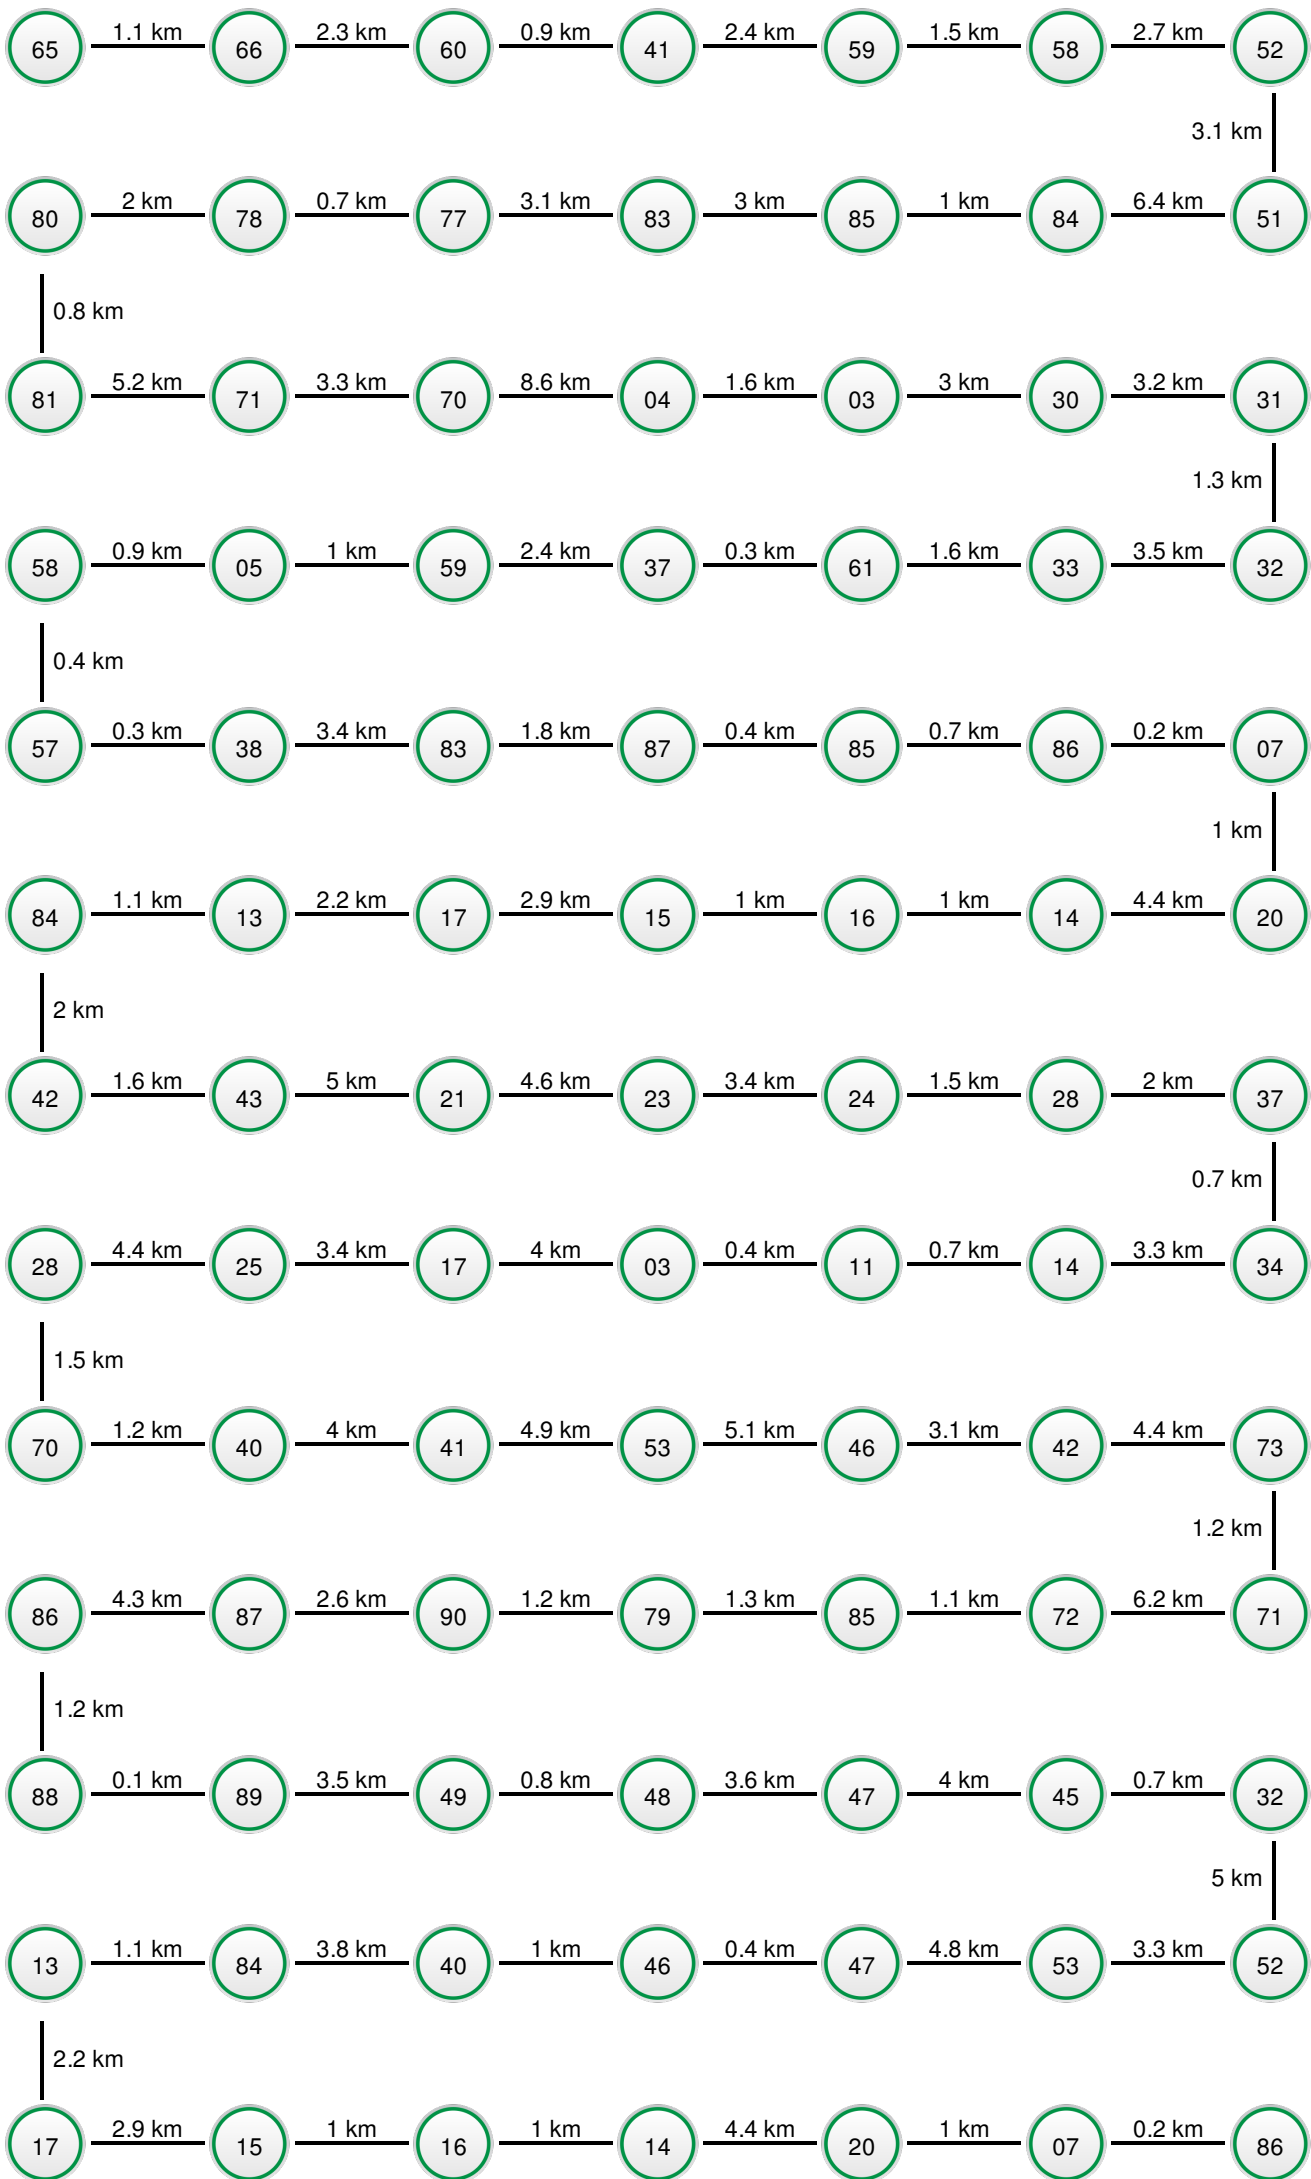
65 1.1 km 66 2.3 km 60 0.9 km 41 2.4 km 59 1.5 km 58 2.7 km 52

3.1 km

80 2 km 78 0.7 km 77 3.1 km 83 3 km 85 1 km 84 6.4 km 51

0.8 km

81 5.2 km 71 3.3 km 70 8.6 km 04 1.6 km 03 3 km 30 3.2 km 31

1.3 km

58 0.9 km 05 1 km 59 2.4 km 37 0.3 km 61 1.6 km 33 3.5 km 32

0.4 km

57 0.3 km 38 3.4 km 83 1.8 km 87 0.4 km 85 0.7 km 86 0.2 km 07

1 km

84 1.1 km 13 2.2 km 17 2.9 km 15 1 km 16 1 km 14 4.4 km 20

2 km

42 1.6 km 43 5 km 21 4.6 km 23 3.4 km 24 1.5 km 28 2 km 37

0.7 km

28 4.4 km 25 3.4 km 17 4 km 03 0.4 km 11 0.7 km 14 3.3 km 34

1.5 km

70 1.2 km 40 4 km 41 4.9 km 53 5.1 km 46 3.1 km 42 4.4 km 73

1.2 km

86 4.3 km 87 2.6 km 90 1.2 km 79 1.3 km 85 1.1 km 72 6.2 km 71

1.2 km

88 0.1 km 89 3.5 km 49 0.8 km 48 3.6 km 47 4 km 45 0.7 km 32

5 km

13 1.1 km 84 3.8 km 40 1 km 46 0.4 km 47 4.8 km 53 3.3 km 52

2.2 km

17 2.9 km 15 1 km 16 1 km 14 4.4 km 20 1 km 07 0.2 km 86